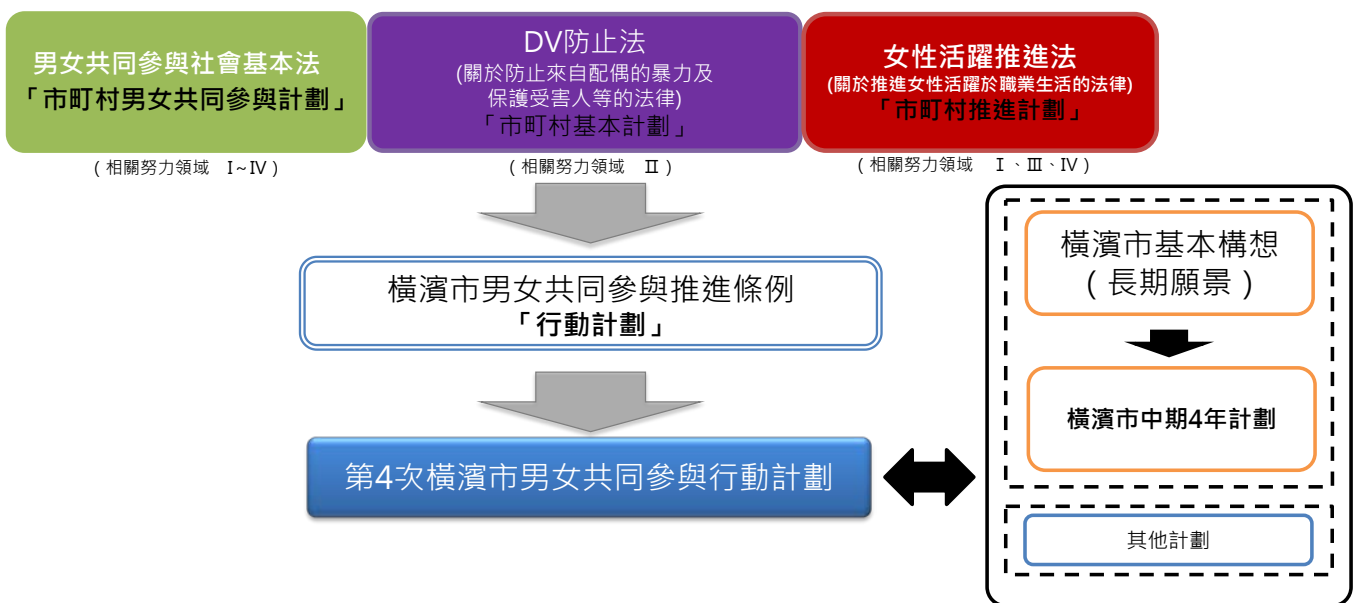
男女共同參與社會基本法
「市町村男女共同參與計劃」

（相關努力領域 I~IV）

DV防止法
(關於防止來自配偶的暴力及保護受害人等的法律)
「市町村基本計劃」

（相關努力領域 II）

女性活躍推進法
(關於推進女性活躍於職業生活的法律)
「市町村推進計劃」

（相關努力領域 I、III、IV）

橫濱市男女共同參與推進條例
「行動計劃」

第4次橫濱市男女共同參與行動計劃

橫濱市基本構想
（長期願景）

橫濱市中期4年計劃

其他計劃